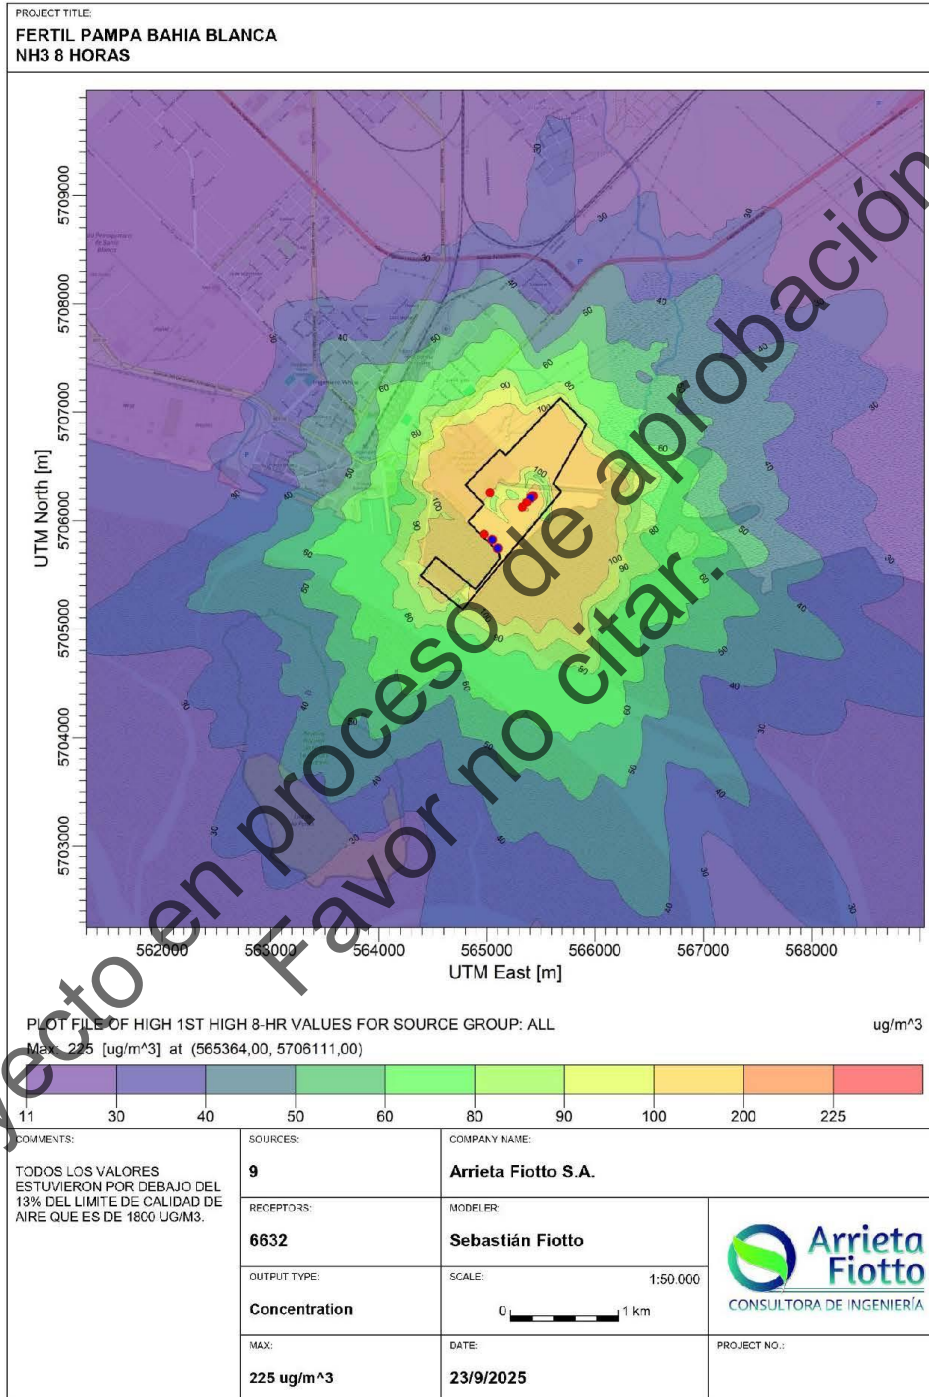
PROJECT TITLE:
FERTIL PAMPA BAHIA BLANCA
NH3 8 HORAS

UTM North [m]
5709000
5708000
5707000
5706000
5705000
5704000
5703000

30
30
30
30
40
40
50
60
80
90
100
100
100
90
80
60
50
40
30
30
40
50
60
80
90
100

562000 563000 564000 565000 566000 567000 568000
UTM East [m]

...yecto en proceso de aprobación
Favor no citar.

PLOT FILE OF HIGH 1ST HIGH 8-HR VALUES FOR SOURCE GROUP: ALL
ug/m^3
Max: 225 [ug/m^3] at (565364,00, 5706111,00)

11 30 40 50 60 80 90 100 200 225

COMMENTS:
TODOS LOS VALORES ESTUVIERON POR DEBAJO DEL 13% DEL LIMITE DE CALIDAD DE AIRE QUE ES DE 1800 UG/M3.

SOURCES:
9

COMPANY NAME:
Arrieta Fiotto S.A.

RECEPTORS:
6632

MODELER:
Sebastián Fiotto

Arrieta Fiotto
CONSULTORA DE INGENIERÍA

OUTPUT TYPE:
Concentration

SCALE:
1:50.000
0 1 km

MAX:
225 ug/m^3

DATE:
23/9/2025

PROJECT NO.: